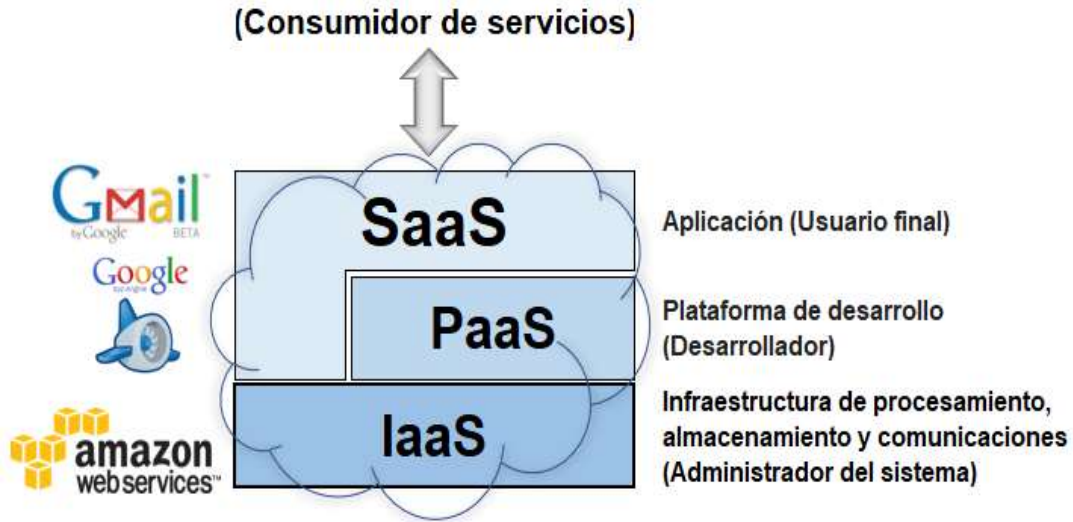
(Consumidor de servicios)

Gmail by Google BETA

Google

amazon webservices™

SaaS

PaaS

IaaS

Aplicación (Usuario final)

Plataforma de desarrollo (Desarrollador)

Infraestructura de procesamiento, almacenamiento y comunicaciones (Administrador del sistema)